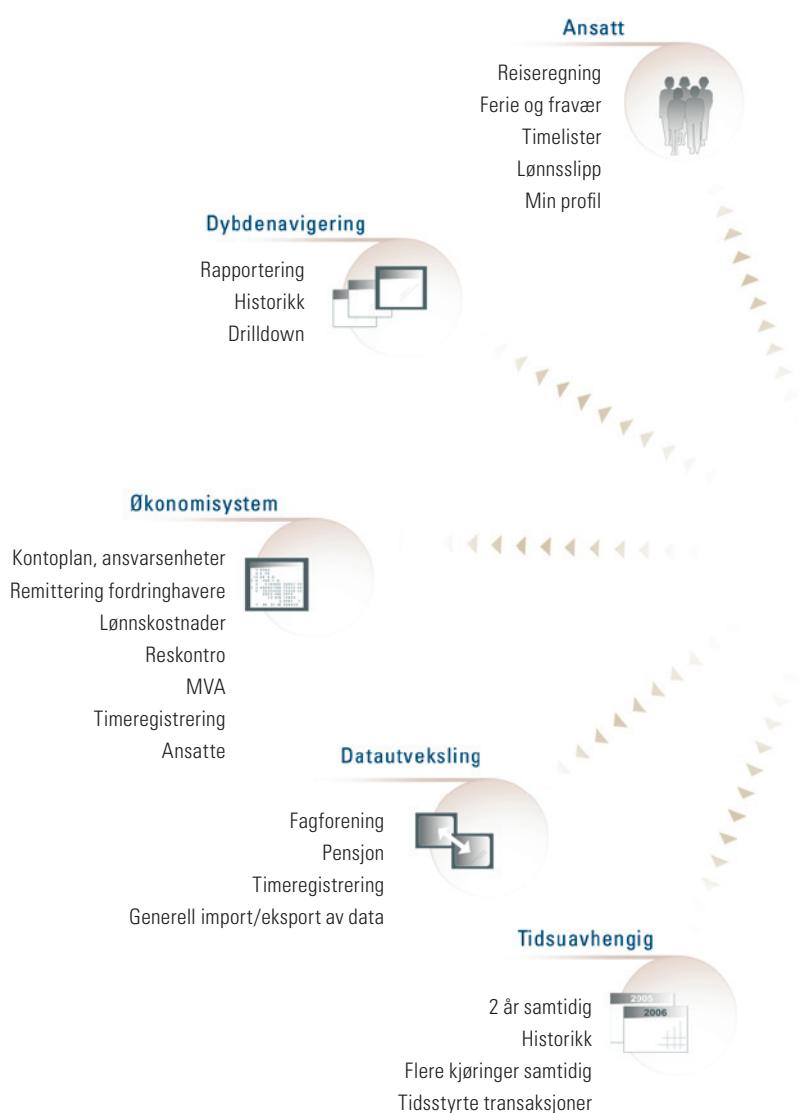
Ansatt

Reiseregning
Ferie og fravær
Timelister
Lønnsslipp
Min profil

Dybdenavigering

Rapportering
Historikk
Drilldown

Økonomisystem

Kontoplan, ansvarsenheter
Remittering fordringhavere
Lønnskostnader
Reskontro
MVA
Timeregistrering
Ansatte

Datautveksling

Fagforening
Pensjon
Timeregistrering
Generell import/eksport av data

Tidsuavhengig

2005
2006

2 år samtidig
Historikk
Flere kjøringer samtidig
Tidsstyrte transaksjoner